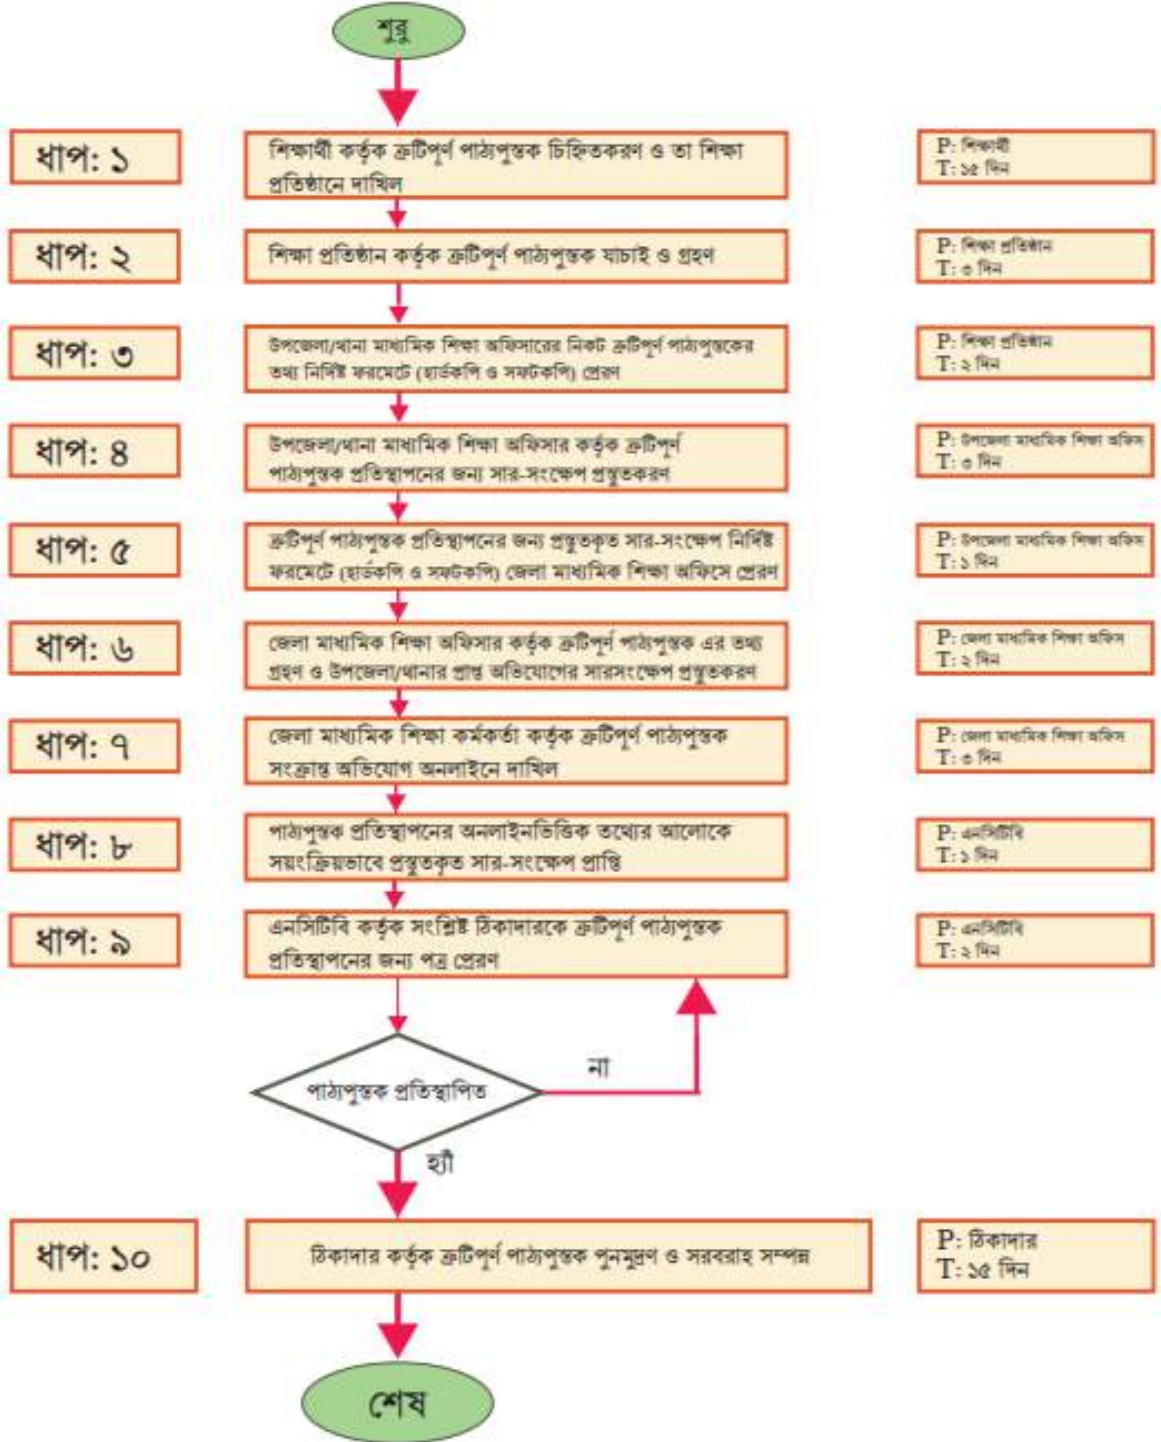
শুরু

ধাপ: ১

শিক্ষার্থী কর্তৃক ত্রুটিপূর্ণ পাঠ্যপুস্তক চিহ্নিতকরণ ও তা শিক্ষা প্রতিষ্ঠানে দাখিল

P: শিক্ষার্থী
T: ১৫ দিন

ধাপ: ২

শিক্ষা প্রতিষ্ঠান কর্তৃক ত্রুটিপূর্ণ পাঠ্যপুস্তক যাচাই ও গ্রহণ

P: শিক্ষা প্রতিষ্ঠান
T: ৩ দিন

ধাপ: ৩

উপজেলা/থানা মাধ্যমিক শিক্ষা অফিসারের নিকট ত্রুটিপূর্ণ পাঠ্যপুস্তকের তথ্য নির্দিষ্ট ফরমেটে (হার্ডকপি ও সফটকপি) প্রেরণ

P: শিক্ষা প্রতিষ্ঠান
T: ২ দিন

ধাপ: ৪

উপজেলা/থানা মাধ্যমিক শিক্ষা অফিসার কর্তৃক ত্রুটিপূর্ণ পাঠ্যপুস্তক প্রতিস্থাপনের জন্য সার-সংক্ষেপ প্রস্তুতকরণ

P: উপজেলা মাধ্যমিক শিক্ষা অফিস
T: ৩ দিন

ধাপ: ৫

ত্রুটিপূর্ণ পাঠ্যপুস্তক প্রতিস্থাপনের জন্য প্রস্তুতকৃত সার-সংক্ষেপ নির্দিষ্ট ফরমেটে (হার্ডকপি ও সফটকপি) জেলা মাধ্যমিক শিক্ষা অফিসে প্রেরণ

P: উপজেলা মাধ্যমিক শিক্ষা অফিস
T: ১ দিন

ধাপ: ৬

জেলা মাধ্যমিক শিক্ষা অফিসার কর্তৃক ত্রুটিপূর্ণ পাঠ্যপুস্তক এর তথ্য গ্রহণ ও উপজেলা/থানার প্রাপ্ত অভিযোগের সারসংক্ষেপ প্রস্তুতকরণ

P: জেলা মাধ্যমিক শিক্ষা অফিস
T: ২ দিন

ধাপ: ৭

জেলা মাধ্যমিক শিক্ষা কর্মকর্তা কর্তৃক ত্রুটিপূর্ণ পাঠ্যপুস্তক সংক্রান্ত অভিযোগ অনলাইনে দাখিল

P: জেলা মাধ্যমিক শিক্ষা অফিস
T: ৩ দিন

ধাপ: ৮

পাঠ্যপুস্তক প্রতিস্থাপনের অনলাইনভিত্তিক তথ্যের আলোকে স্বয়ংক্রিয়ভাবে প্রস্তুতকৃত সার-সংক্ষেপ প্রাপ্তি

P: এনসিটিবি
T: ১ দিন

ধাপ: ৯

এনসিটিবি কর্তৃক সংশ্লিষ্ট ঠিকাদারকে ত্রুটিপূর্ণ পাঠ্যপুস্তক প্রতিস্থাপনের জন্য পত্র প্রেরণ

P: এনসিটিবি
T: ২ দিন

পাঠ্যপুস্তক প্রতিস্থাপিত

না

হ্যাঁ

ধাপ: ১০

ঠিকাদার কর্তৃক ত্রুটিপূর্ণ পাঠ্যপুস্তক পুনমুদ্রণ ও সরবরাহ সম্পন্ন

P: ঠিকাদার
T: ১৫ দিন

শেষ